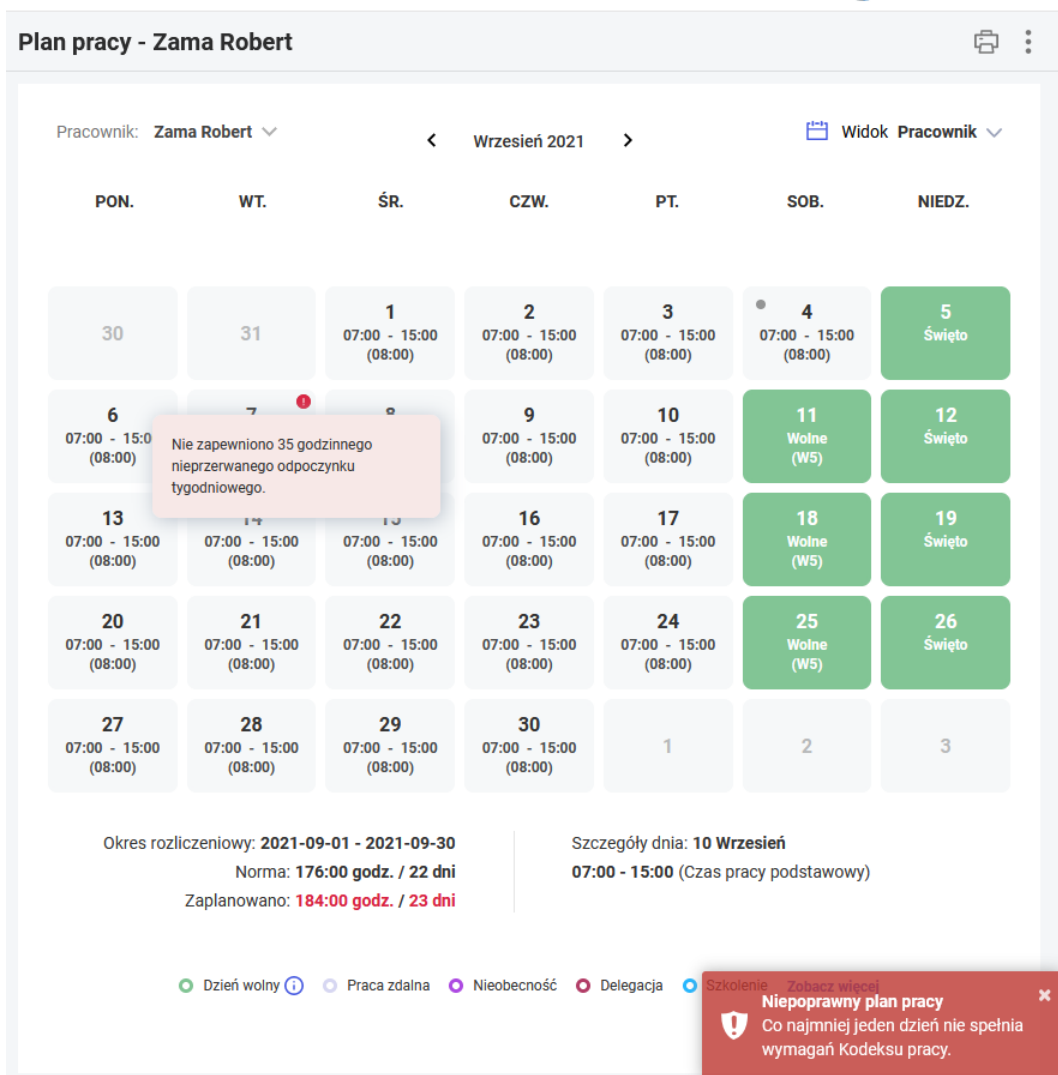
Plan pracy - Zama Robert

Pracownik: Zama Robert

Wrzesień 2021

Widok Pracownik

| PON. | WT. | ŚR. | CZW. | PT. | SOB. | NIEDZ. |
|---|---|---|---|---|---|---|
| 30 | 31 | 1 07:00 - 15:00 (08:00) | 2 07:00 - 15:00 (08:00) | 3 07:00 - 15:00 (08:00) | 4 07:00 - 15:00 (08:00) | 5 Święto |
| 6 07:00 - 15:0 (08:00) | 7 | 8 | 9 07:00 - 15:00 (08:00) | 10 07:00 - 15:00 (08:00) | 11 Wolne (W5) | 12 Święto |
| 13 07:00 - 15:00 (08:00) | 14 07:00 - 15:00 (08:00) | 15 07:00 - 15:00 (08:00) | 16 07:00 - 15:00 (08:00) | 17 07:00 - 15:00 (08:00) | 18 Wolne (W5) | 19 Święto |
| 20 07:00 - 15:00 (08:00) | 21 07:00 - 15:00 (08:00) | 22 07:00 - 15:00 (08:00) | 23 07:00 - 15:00 (08:00) | 24 07:00 - 15:00 (08:00) | 25 Wolne (W5) | 26 Święto |
| 27 07:00 - 15:00 (08:00) | 28 07:00 - 15:00 (08:00) | 29 07:00 - 15:00 (08:00) | 30 07:00 - 15:00 (08:00) | 1 | 2 | 3 |

Nie zapewniono 35 godzinnego nieprzerwanego odpoczynku tygodniowego.

Okres rozliczeniowy: 2021-09-01 - 2021-09-30
Norma: 176:00 godz. / 22 dni
Zaplanowano: 184:00 godz. / 23 dni

Szczegóły dnia: 10 Wrzesień
07:00 - 15:00 (Czas pracy podstawowy)

Dzień wolny Praca zdalna Nieobecność Delegacja Szkolenie Zobacz więcej

Niepoprawny plan pracy
Co najmniej jeden dzień nie spełnia wymagań Kodeksu pracy.